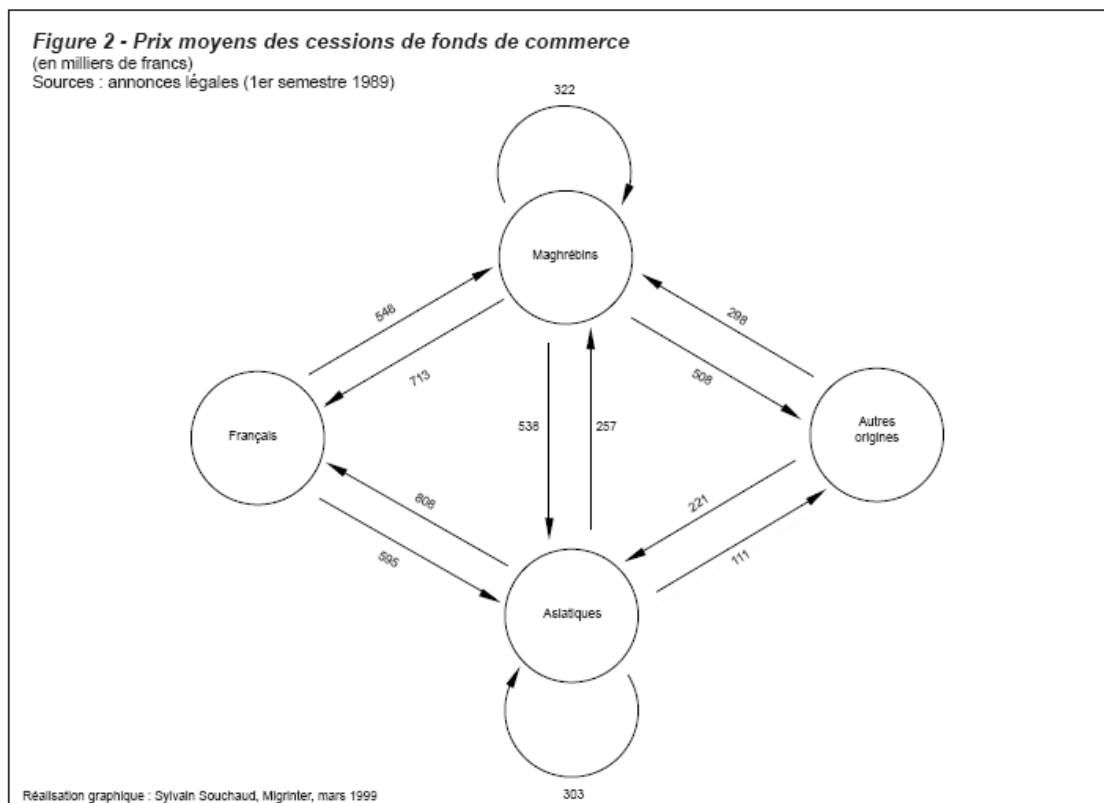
Figure 2 - Prix moyens des cessions de fonds de commerce
(en milliers de francs)
Sources : annonces légales (1er semestre 1989)

322

Maghrébins

546

713

298

508

Français

538

257

Autres origines

808

221

595

111

Asiatiques

303

Réalisation graphique : Sylvain Souchaud, Migrinter, mars 1999